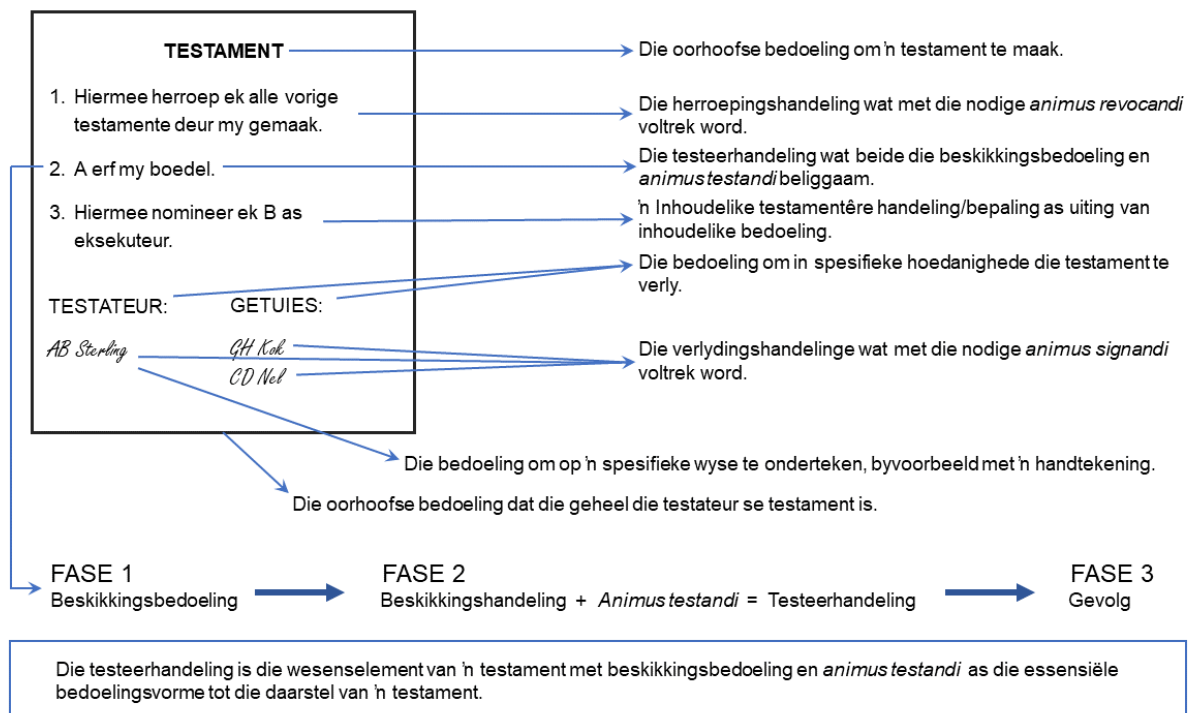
TESTAMENT

1. Hiermee herroep ek alle vorige testamente deur my gemaak.

2. A erf my boedel.

3. Hiermee nomineer ek B as eksekuteur.

TESTATEUR:

GETUIES:

AB Sterling

GH Kok

CD Nel

Die oorhoofse bedoeling om 'n testament te maak.

Die herroepingshandeling wat met die nodige *animus revocandi* voltrek word.

Die testeerhandeling wat beide die beskikkingsbedoeling en *animus testandi* beliggaam.

'n Inhoudelike testamentêre handeling/bepaling as uiting van inhoudelike bedoeling.

Die bedoeling om in spesifieke hoedanighede die testament te verly.

Die verlydingshandelinge wat met die nodige *animus signandi* voltrek word.

Die bedoeling om op 'n spesifieke wyse te onderteken, byvoorbeeld met 'n handtekening.

Die oorhoofse bedoeling dat die geheel die testateur se testament is.

FASE 1
Beskikkingsbedoeling

FASE 2
Beskikkingshandeling + *Animus testandi* = Testeerhandeling

FASE 3
Gevolg

Die testeerhandeling is die wesenselement van 'n testament met beskikkingsbedoeling en *animus testandi* as die essensiële bedoelingsvorme tot die daarstel van 'n testament.